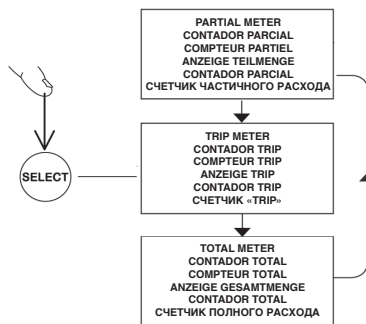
PARTIAL METER
CONTADOR PARCIAL
COMPTEUR PARTIEL
ANZEIGE TEILMENGE
CONTADOR PARCIAL
СЧЕТЧИК ЧАСТИЧНОГО РАСХОДА

SELECT

TRIP METER
CONTADOR TRIP
COMPTEUR TRIP
ANZEIGE TRIP
CONTADOR TRIP
СЧЕТЧИК «TRIP»

TOTAL METER
CONTADOR TOTAL
COMPTEUR TOTAL
ANZEIGE GESAMTMENGE
CONTADOR TOTAL
СЧЕТЧИК ПОЛНОГО РАСХОДА